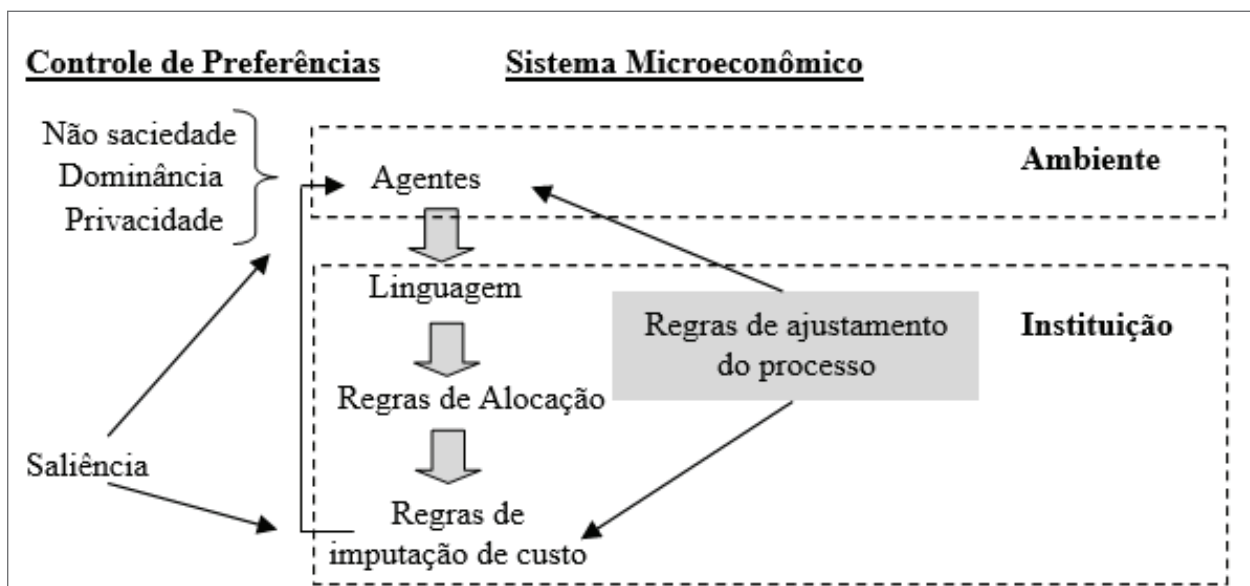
Controle de Preferências

Sistema Microeconômico

Não saciedade
Dominância
Privacidade

Agentes

Ambiente

Linguagem

Regras de ajustamento do processo

Instituição

Regras de Alocação

Saliência

Regras de imputação de custo